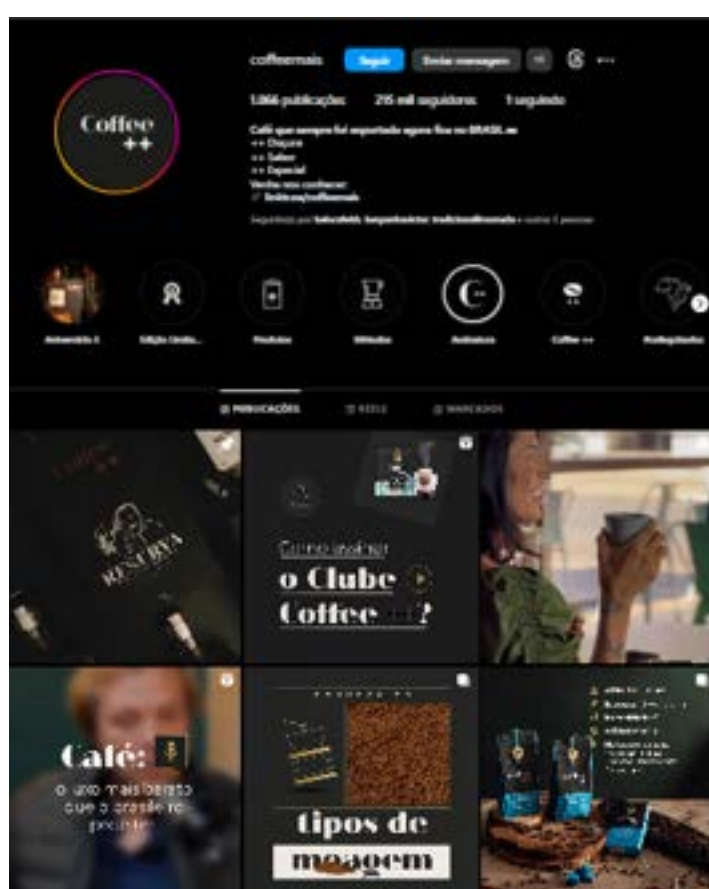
coffeemais Seguir Enviar mensagem

1.066 publicações 215 mil seguidores 1 seguindo

Coffee ++

Café que sempre foi exportado agora fica no BRASIL
++ Diaçura
++ Sabor
++ Especial
Venha nos conhecer
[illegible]

Seguido(a) por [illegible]

Aniversário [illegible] Edição Limita... Produtos Métodos Assinatura Coffee ++ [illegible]

PUBLICAÇÕES REELS MARCADOS

RESERVA

Como assinar o Clube Coffee ++?

Café: o luxo mais barato que o brasileiro pode ter

tipos de moagem